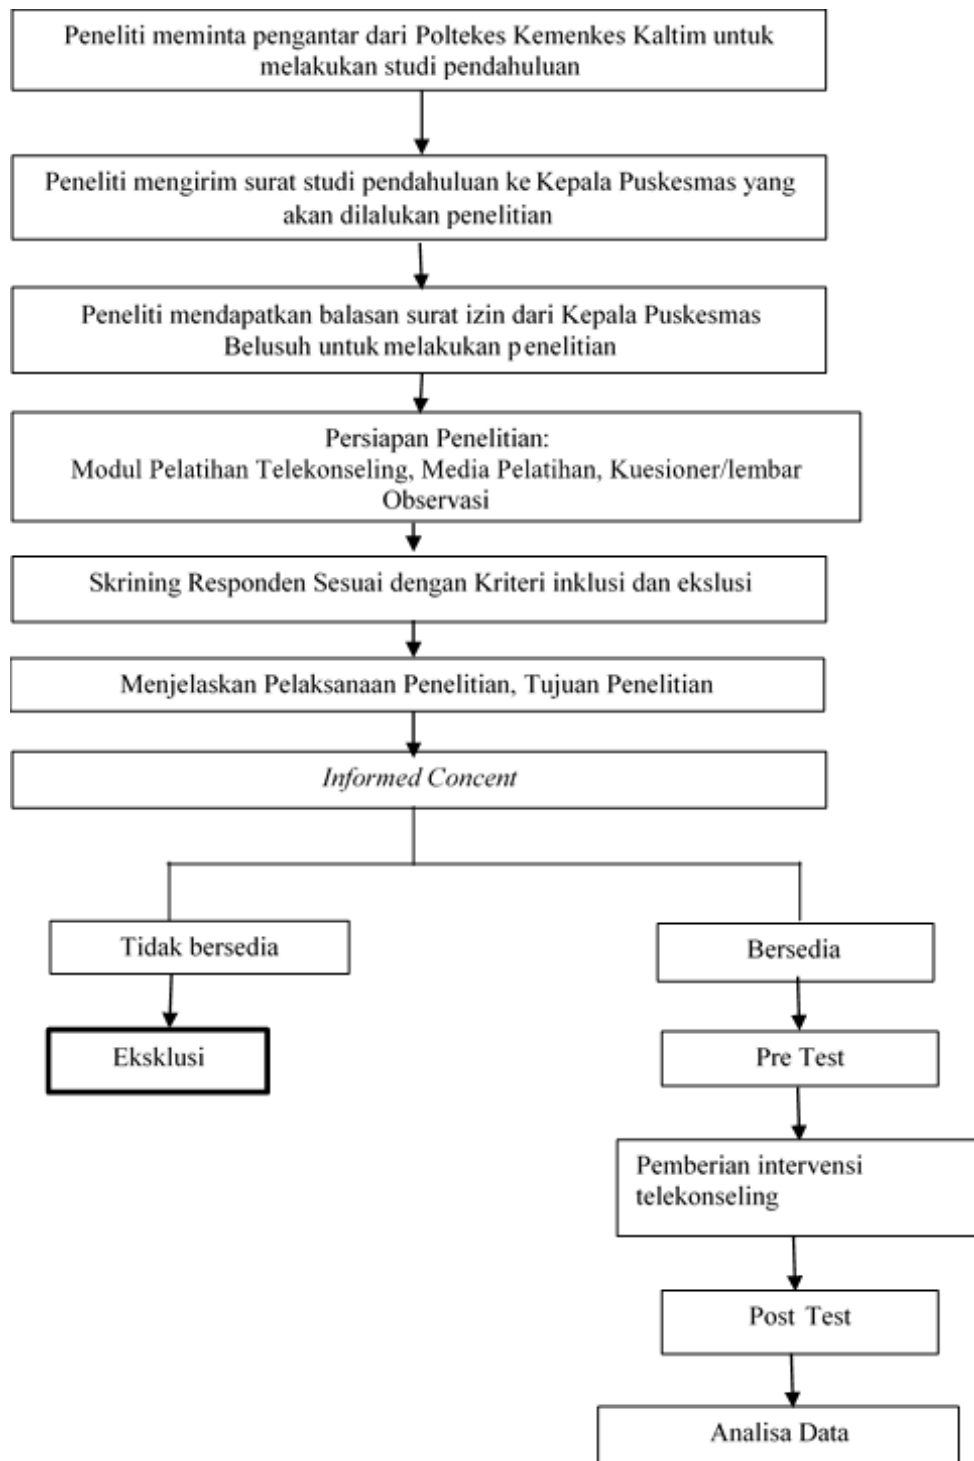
Peneliti meminta pengantar dari Poltekes Kemenkes Kaltim untuk melakukan studi pendahuluan

Peneliti mengirim surat studi pendahuluan ke Kepala Puskesmas yang akan dilalukan penelitian

Peneliti mendapatkan balasan surat izin dari Kepala Puskesmas Belusuh untuk melakukan penelitian

Persiapan Penelitian:
Modul Pelatihan Telekonseling, Media Pelatihan, Kuesioner/lembar Observasi

Skrining Responden Sesuai dengan Kriteri inklusi dan ekslusi

Menjelaskan Pelaksanaan Penelitian, Tujuan Penelitian

Informed Concent

Tidak bersedia

Eksklusi

Bersedia

Pre Test

Pemberian intervensi telekonseling

Post Test

Analisa Data